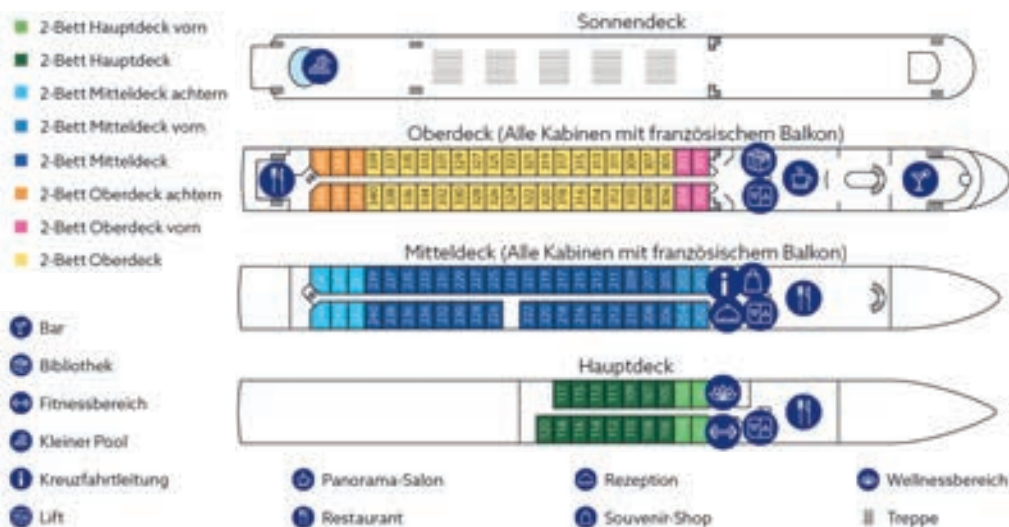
2-Bett Hauptdeck vorn
2-Bett Hauptdeck
2-Bett Mitteldeck achtern
2-Bett Mitteldeck vorn
2-Bett Mitteldeck
2-Bett Oberdeck achtern
2-Bett Oberdeck vorn
2-Bett Oberdeck

Sonnendeck

Oberdeck (Alle Kabinen mit französischem Balkon)

Mitteldeck (Alle Kabinen mit französischem Balkon)

Hauptdeck

Bar
Bibliothek
Fitnessbereich
Kleiner Pool
Kreuzfahrtleitung
Lift
Panorama-Salon
Restaurant
Rezeption
Souvenir-Shop
Wellnessbereich
Treppe